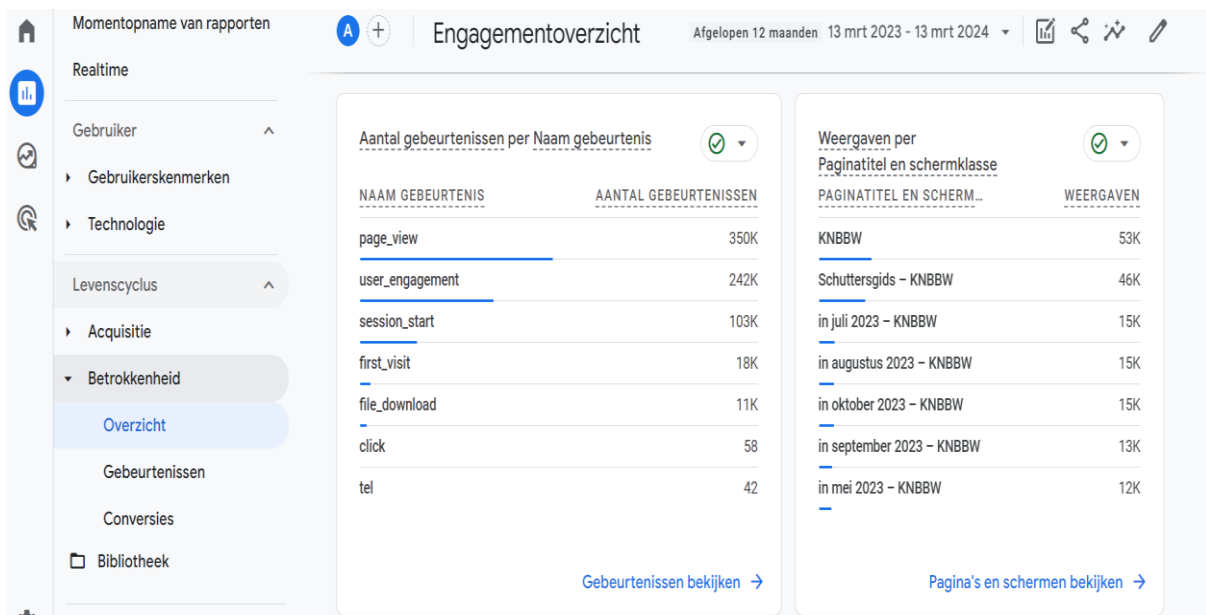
Momentopname van rapporten

Realtime

Gebruiker

Gebruikerskenmerken

Technologie

Levenscyclus

Acquisitie

Betrokkenheid

Overzicht

Gebeurtenissen

Conversies

Bibliotheek

A

Engagementoverzicht

Afgelopen 12 maanden 13 mrt 2023 - 13 mrt 2024

Aantal gebeurtenissen per Naam gebeurtenis

| NAAM GEBEURTENIS | AANTAL GEBEURTENISSEN |
|---|---|
| page_view | 350K |
| user_engagement | 242K |
| session_start | 103K |
| first_visit | 18K |
| file_download | 11K |
| click | 58 |
| tel | 42 |

Gebeurtenissen bekijken →

Weergaven per Paginatitel en schermklasse

| PAGINATITEL EN SCHERM… | WEERGAVEN |
|---|---|
| KNBBW | 53K |
| Schuttersgids – KNBBW | 46K |
| in juli 2023 – KNBBW | 15K |
| in augustus 2023 – KNBBW | 15K |
| in oktober 2023 – KNBBW | 15K |
| in september 2023 – KNBBW | 13K |
| in mei 2023 – KNBBW | 12K |

Pagina's en schermen bekijken →